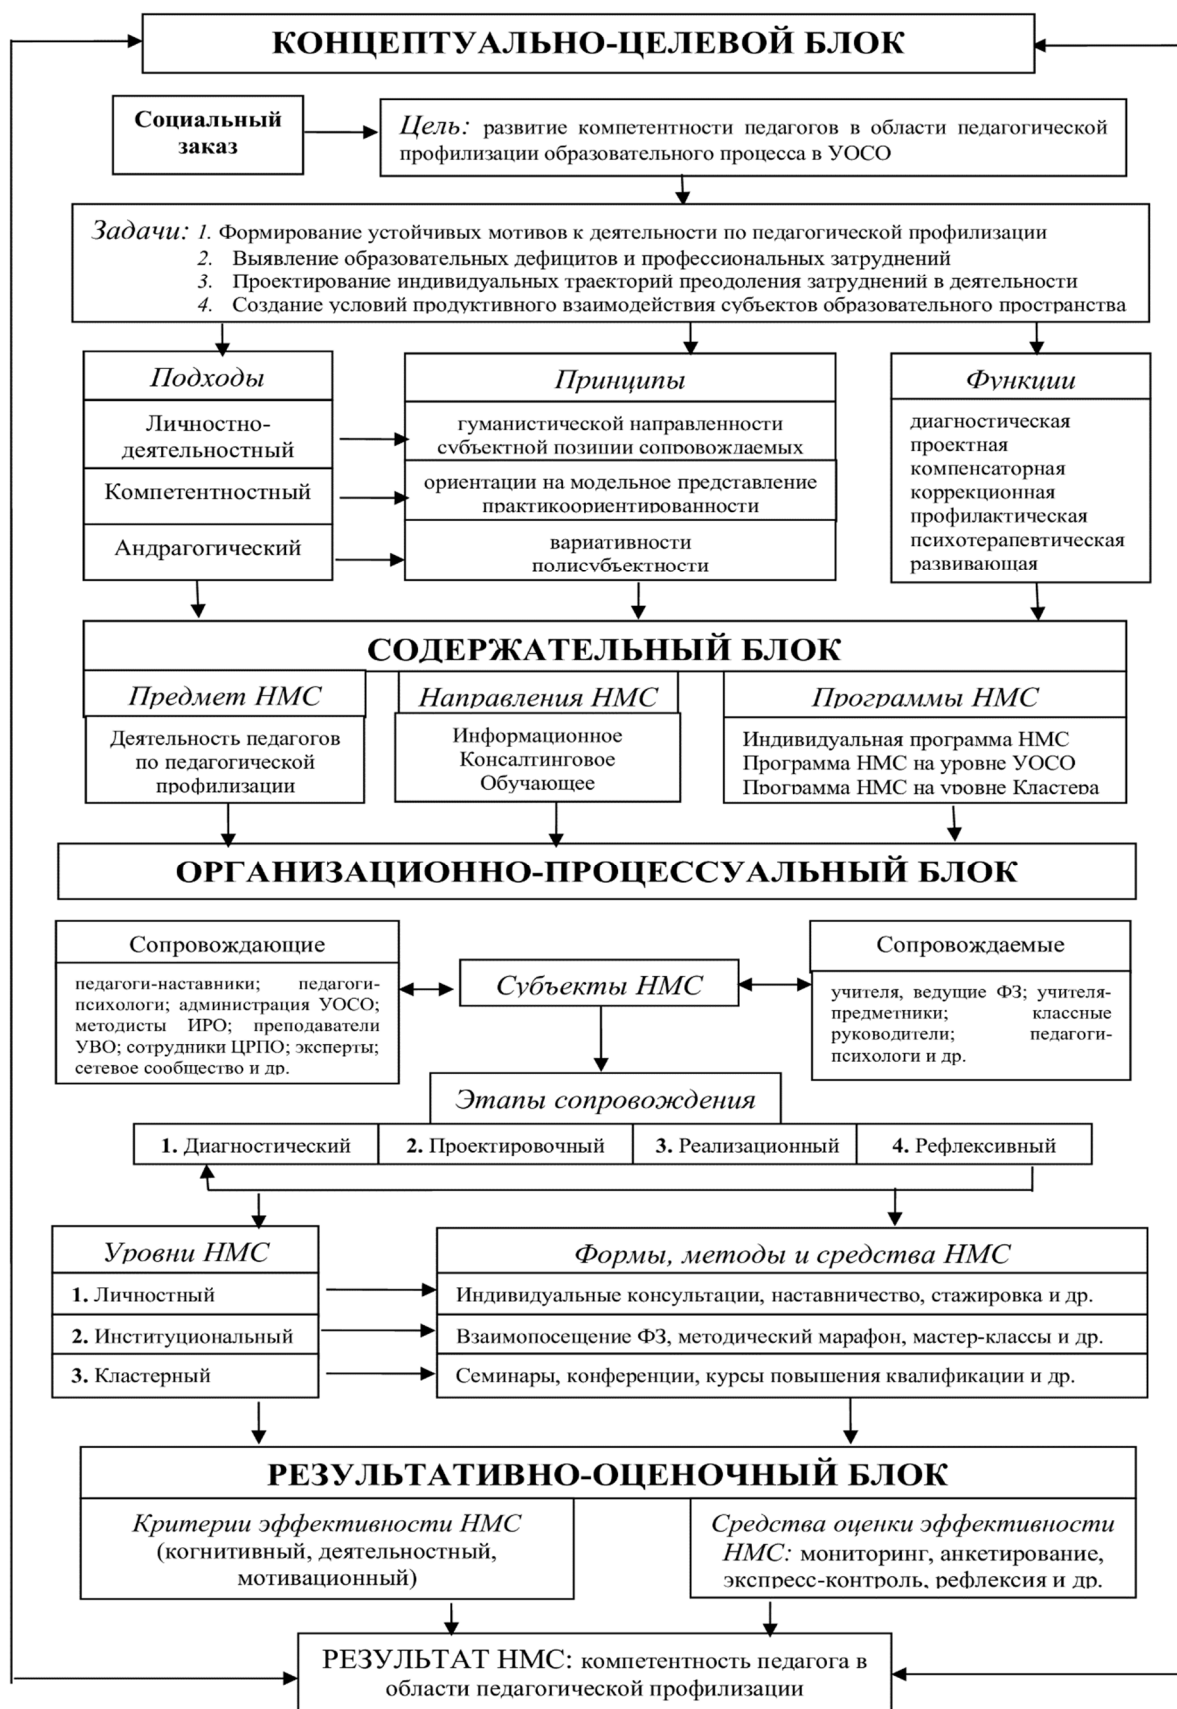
КОНЦЕПТУАЛЬНО-ЦЕЛЕВОЙ БЛОК

Социальный заказ

Цель: развитие компетентности педагогов в области педагогической профилизации образовательного процесса в УОСО

Задачи: 1. Формирование устойчивых мотивов к деятельности по педагогической профилизации
2. Выявление образовательных дефицитов и профессиональных затруднений
3. Проектирование индивидуальных траекторий преодоления затруднений в деятельности
4. Создание условий продуктивного взаимодействия субъектов образовательного пространства

Подходы
Личностно-деятельностный
Компетентностный
Андрагогический

Принципы
гуманистической направленности
субъектной позиции сопровождаемых
ориентации на модельное представление
практикоориентированности
вариативности
полисубъектности

Функции
диагностическая
проектная
компенсаторная
коррекционная
профилактическая
психотерапевтическая
развивающая

СОДЕРЖАТЕЛЬНЫЙ БЛОК

Предмет НМС
Деятельность педагогов по педагогической профилизации

Направления НМС
Информационное
Консалтинговое
Обучающее

Программы НМС
Индивидуальная программа НМС
Программа НМС на уровне УОСО
Программа НМС на уровне Кластера

ОРГАНИЗАЦИОННО-ПРОЦЕССУАЛЬНЫЙ БЛОК

Сопровождающие
педагоги-наставники; педагоги-психологи; администрация УОСО; методисты ИРО; преподаватели УВО; сотрудники ЦРПО; эксперты; сетевое сообщество и др.

Субъекты НМС

Сопровождаемые
учителя, ведущие ФЗ; учителя-предметники; классные руководители; педагоги-психологи и др.

Этапы сопровождения
| 1. Диагностический | 2. Проектировочный | 3. Реализационный | 4. Рефлексивный |
|---|---|---|---|

Уровни НМС
1. Личностный
2. Институциональный
3. Кластерный

Формы, методы и средства НМС
Индивидуальные консультации, наставничество, стажировка и др.
Взаимопосещение ФЗ, методический марафон, мастер-классы и др.
Семинары, конференции, курсы повышения квалификации и др.

РЕЗУЛЬТАТИВНО-ОЦЕНОЧНЫЙ БЛОК

Критерии эффективности НМС (когнитивный, деятельностный, мотивационный)

Средства оценки эффективности НМС: мониторинг, анкетирование, экспресс-контроль, рефлексия и др.

РЕЗУЛЬТАТ НМС: компетентность педагога в области педагогической профилизации